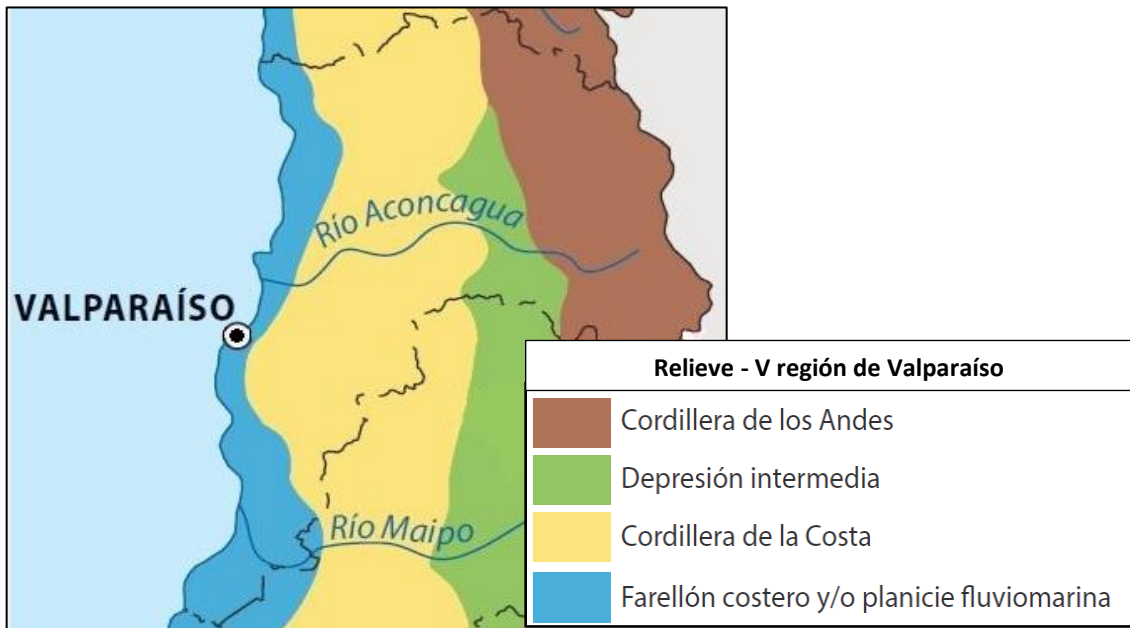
Río Aconcagua

VALPARAÍSO

Río Maipo

| Relieve - V región de Valparaíso |
|---|
| Cordillera de los Andes |
| Depresión intermedia |
| Cordillera de la Costa |
| Farellón costero y/o planicie fluviomarina |